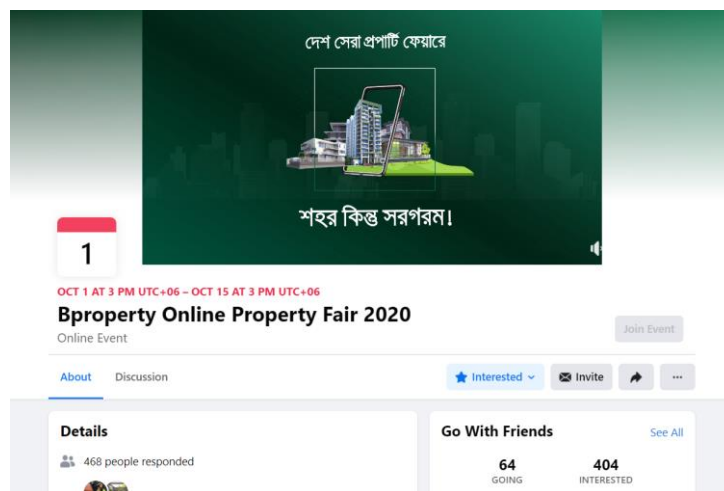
দেশ সেরা প্রপার্টি ফেয়ারে

শহর কিন্তু সরগরম!

1

OCT 1 AT 3 PM UTC+06 – OCT 15 AT 3 PM UTC+06

Bproperty Online Property Fair 2020

Online Event

Join Event

About

Discussion

Interested

Invite

...

Details

468 people responded

Go With Friends

See All

64
GOING

404
INTERESTED